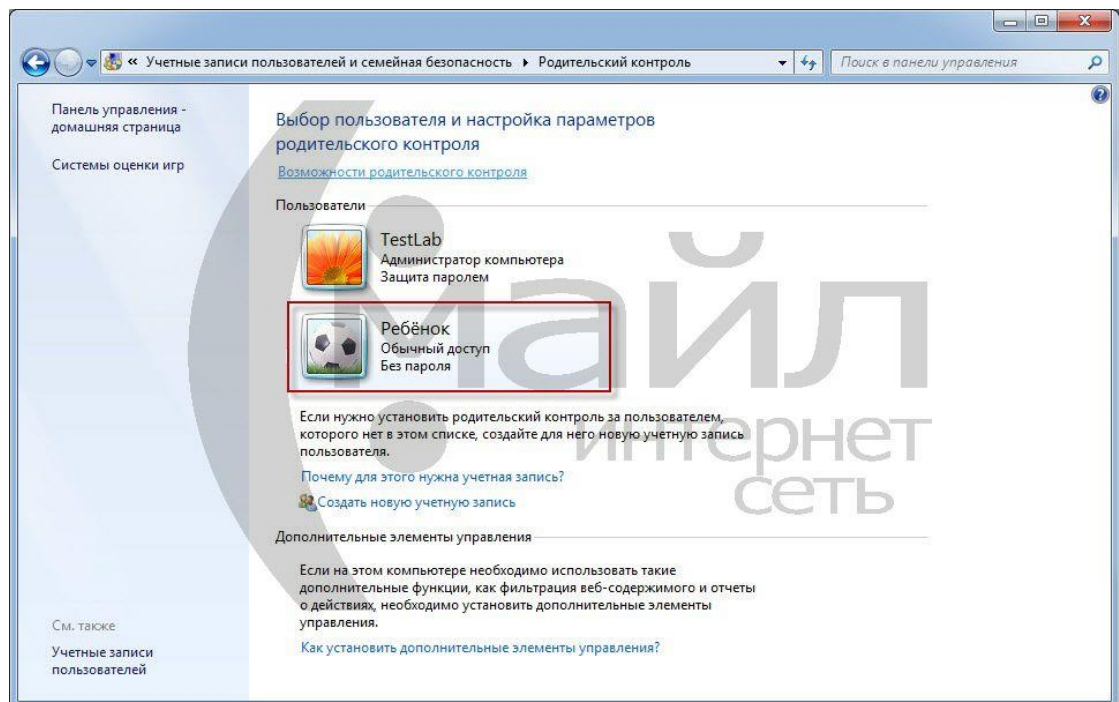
« Учетные записи пользователей и семейная безопасность ▸ Родительский контроль

Поиск в панели управления

Панель управления - домашняя страница

Системы оценки игр

Выбор пользователя и настройка параметров родительского контроля

Возможности родительского контроля

Пользователи

TestLab
Администратор компьютера
Защита паролем

Ребёнок
Обычный доступ
Без пароля

Если нужно установить родительский контроль за пользователем, которого нет в этом списке, создайте для него новую учетную запись пользователя.

Почему для этого нужна учетная запись?

Создать новую учетную запись

Дополнительные элементы управления

Если на этом компьютере необходимо использовать такие дополнительные функции, как фильтрация веб-содержимого и отчеты о действиях, необходимо установить дополнительные элементы управления.

Как установить дополнительные элементы управления?

См. также

Учетные записи пользователей

Майл интернет сеть